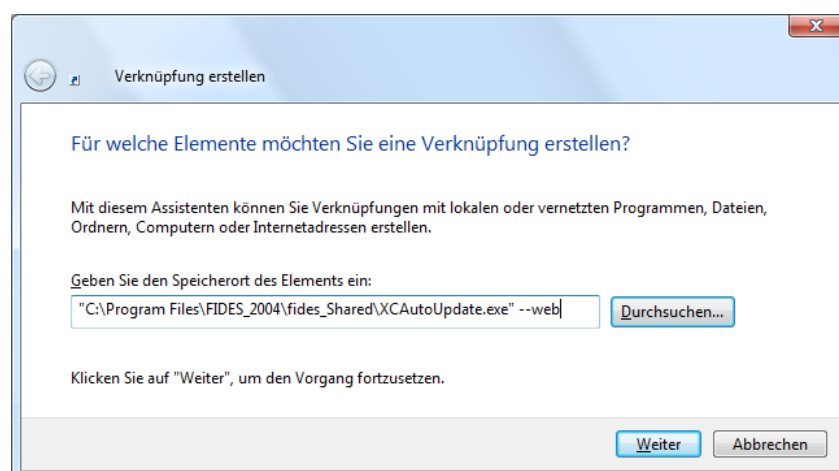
Verknüpfung erstellen

Für welche Elemente möchten Sie eine Verknüpfung erstellen?

Mit diesem Assistenten können Sie Verknüpfungen mit lokalen oder vernetzten Programmen, Dateien, Ordnern, Computern oder Internetadressen erstellen.

Geben Sie den Speicherort des Elements ein:

"C:\Program Files\FIDES_2004\fides_Shared\XCAutoUpdate.exe" --web

Durchsuchen...

Klicken Sie auf "Weiter", um den Vorgang fortzusetzen.

Weiter

Abbrechen